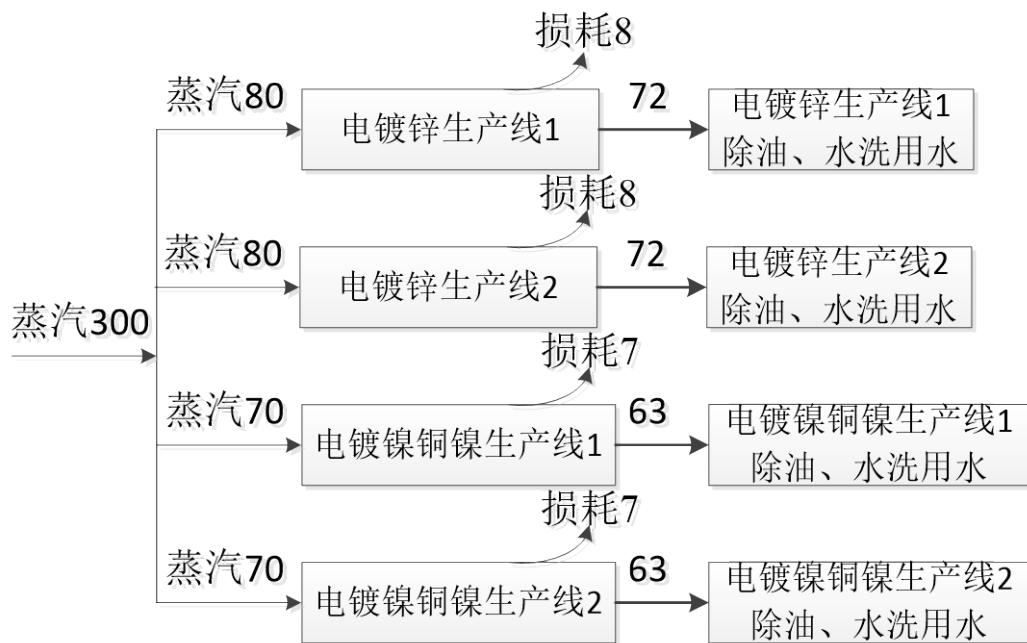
蒸汽300

蒸汽80
电镀锌生产线1
损耗8
72
电镀锌生产线1 除油、水洗用水

蒸汽80
电镀锌生产线2
损耗8
72
电镀锌生产线2 除油、水洗用水

蒸汽70
电镀镍铜镍生产线1
损耗7
63
电镀镍铜镍生产线1 除油、水洗用水

蒸汽70
电镀镍铜镍生产线2
损耗7
63
电镀镍铜镍生产线2 除油、水洗用水